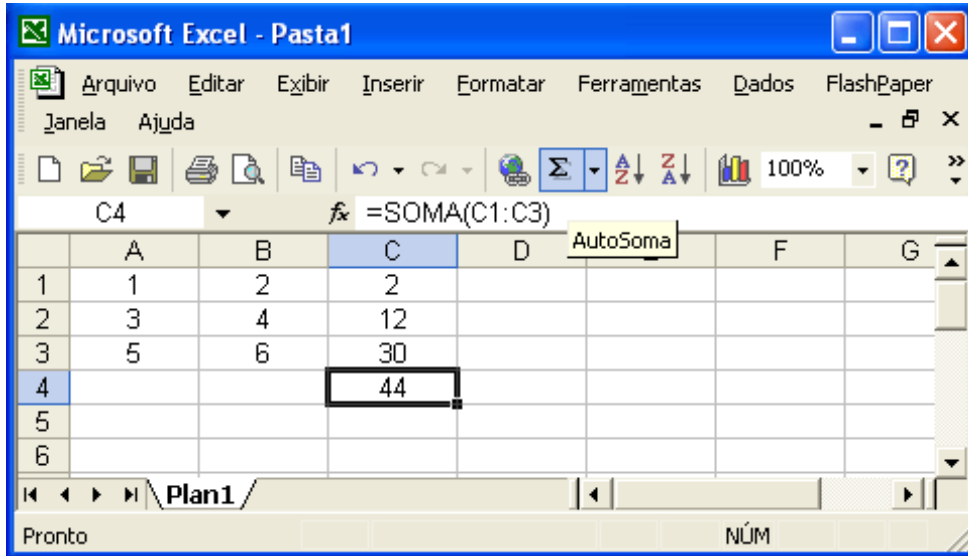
Microsoft Excel - Pasta1

Arquivo Editar Exibir Inserir Formatar Ferramentas Dados FlashPaper
Janela Ajuda

100%

C4 $f_x$ =SOMA(C1:C3)

AutoSoma

| | A | B | C | D | E | F | G |
|---|---|---|---|---|---|---|---|
| 1 | 1 | 2 | 2 | | | | |
| 2 | 3 | 4 | 12 | | | | |
| 3 | 5 | 6 | 30 | | | | |
| 4 | | | 44 | | | | |
| 5 | | | | | | | |
| 6 | | | | | | | |

Plan1

Pronto NÚM